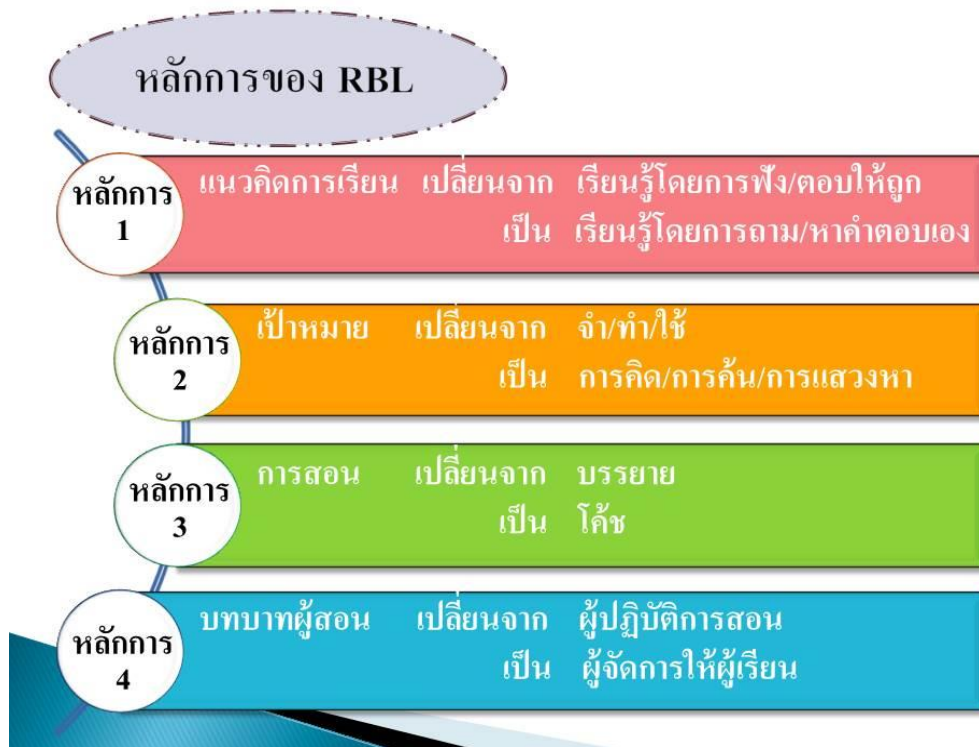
หลักการของ RBL

หลักการ 1 แนวคิดการเรียน เปลี่ยนจาก เรียนรู้โดยการฟัง/ตอบให้ถูก เป็น เรียนรู้โดยการถาม/หาคำตอบเอง

หลักการ 2 เป้าหมาย เปลี่ยนจาก จำ/ทำ/ใช้ เป็น การคิด/การค้น/การแสวงหา

หลักการ 3 การสอน เปลี่ยนจาก บรรยาย เป็น โค้ช

หลักการ 4 บทบาทผู้สอน เปลี่ยนจาก ผู้ปฏิบัติการสอน เป็น ผู้จัดการให้ผู้เรียน